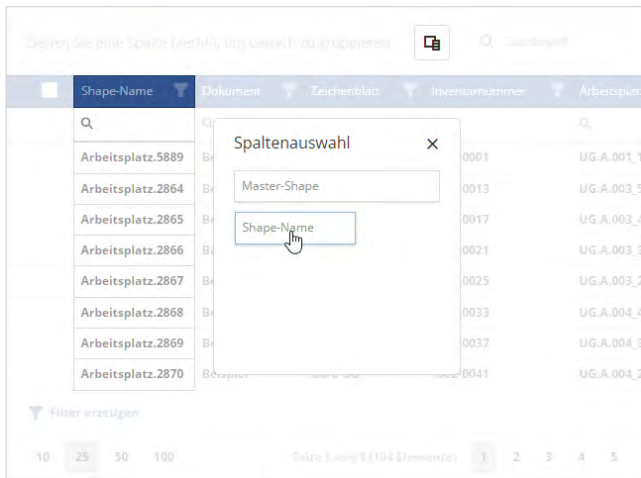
Ziehen Sie eine Spalte hierhin, um danach zu gruppieren

Suchbegriff

| | Shape-Name | Dokument | Zeichenblatt | Inventarnummer | Arbeitsplatz |
|---|---|---|---|---|---|
| | Arbeitsplatz.5889 | Be | | 0001 | UG.A.001_1 |
| | Arbeitsplatz.2864 | Be | | 0013 | UG.A.003_5 |
| | Arbeitsplatz.2865 | Be | | 0017 | UG.A.003_4 |
| | Arbeitsplatz.2866 | Be | | 0021 | UG.A.003_3 |
| | Arbeitsplatz.2867 | Be | | 0025 | UG.A.003_2 |
| | Arbeitsplatz.2868 | Be | | 0033 | UG.A.004_4 |
| | Arbeitsplatz.2869 | Be | | 0037 | UG.A.004_3 |
| | Arbeitsplatz.2870 | Beispiel | | 0041 | UG.A.004_2 |

Spaltenauswahl

Master-Shape

Shape-Name

Filter erzeugen

10 25 50 100

Seite 1 von 5 (104 Elemente) 1 2 3 4 5